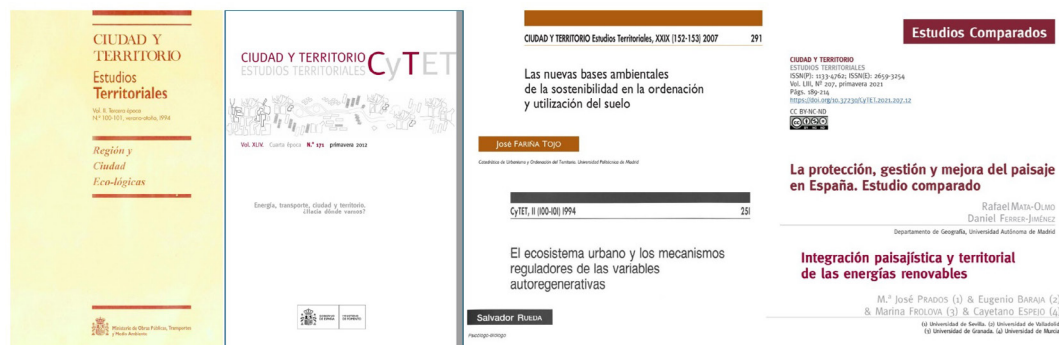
CIUDAD Y TERRITORIO
Estudios
Territoriales
Vol. II. Tercera época
Nº 100-101, verano-otoño 1994

Región y
Ciudad
Eco-lógicas

Ministerio de Obras Públicas, Transportes y Medio Ambiente

CIUDAD Y TERRITORIO
ESTUDIOS TERRITORIALES
CyTET

Vol. XLIV. Cuarta época Nº 171 primavera 2012

Energía, transporte, ciudad y territorio.
¿Hacia dónde vamos?

CIUDAD Y TERRITORIO Estudios Territoriales, XXIX (152-153) 2007 291

Las nuevas bases ambientales
de la sostenibilidad en la ordenación
y utilización del suelo

José FARIÑA TOJO

Catedrático de Urbanismo y Ordenación del Territorio. Universidad Politécnica de Madrid

CyTET, II (100-101) 1994 251

El ecosistema urbano y los mecanismos
reguladores de las variables
autoregenerativas

Salvador RUEDA

Psicólogo-biólogo

Estudios Comparados

CIUDAD Y TERRITORIO
ESTUDIOS TERRITORIALES
ISSN(P): 1133-4762; ISSN(E): 2659-3254
Vol. LIII, Nº 207, primavera 2021
Págs. 189-214
https://doi.org/10.37230/CyTET.2021.207.12
CC BY-NC-ND

La protección, gestión y mejora del paisaje
en España. Estudio comparado

Rafael MATA-OLMO
Daniel FERRER-JIMÉNEZ
Departamento de Geografía, Universidad Autónoma de Madrid

Integración paisajística y territorial
de las energías renovables

M.ª José PRADOS (1) & Eugenio BARAJA (2)
& Marina FROLOVA (3) & Cayetano ESPEJO (4)
(1) Universidad de Sevilla. (2) Universidad de Valladolid
(3) Universidad de Granada. (4) Universidad de Murcia